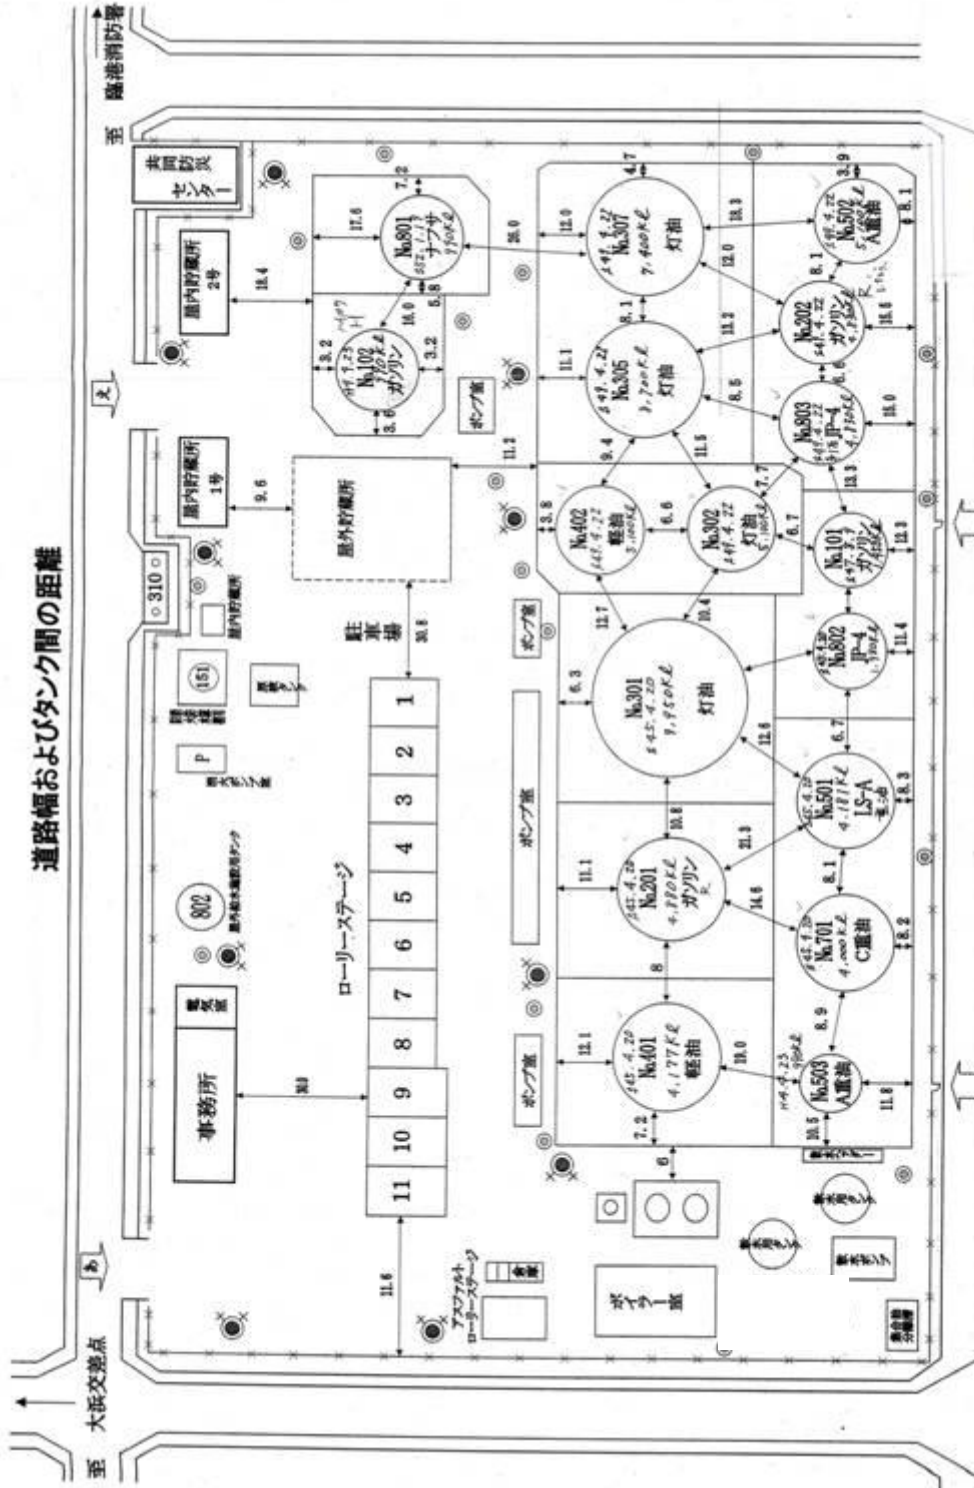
道路幅およびタンク間の距離

至 臨港消防署

至 大浜交差点

共同防災センター

屋内貯蔵所 2号

屋内貯蔵所 1号

屋外貯蔵所

310

屋内貯蔵所

151

P

802

事務所

ローリーステージ

1 2 3 4 5 6 7 8 9 10 11

駐車場

ポンプ室

ボイラー室

アスファルトローリーステージ

No.801 ナフサ

No.102 ガソリン

No.307 灯油 7,400kℓ

No.305 灯油

No.502 A重油

No.202 ガソリン

No.803 JP-4

No.402 軽油

No.302 灯油

No.101 ガソリン

No.301 灯油 9,950kℓ

No.802 JP-4

No.501 LS-A

No.201 ガソリン

No.701 C重油

No.401 軽油 4,177kℓ

No.503 A重油

18.4
9.6
30.8
11.6
30.0
17.6
7.2
18.0
5.8
3.2
3.2
3.6
28.0
12.0
4.7
18.3
3.9
8.1
12.0
8.1
11.1
11.2
18.6
8.1
8.5
11.0
9.4
11.8
7.7
13.3
3.8
6.6
6.7
12.9
12.7
10.4
11.4
6.3
12.6
6.7
8.3
10.8
21.8
8.1
11.1
14.6
8.2
8
8.9
12.1
18.0
7.2
6
10.5
11.8